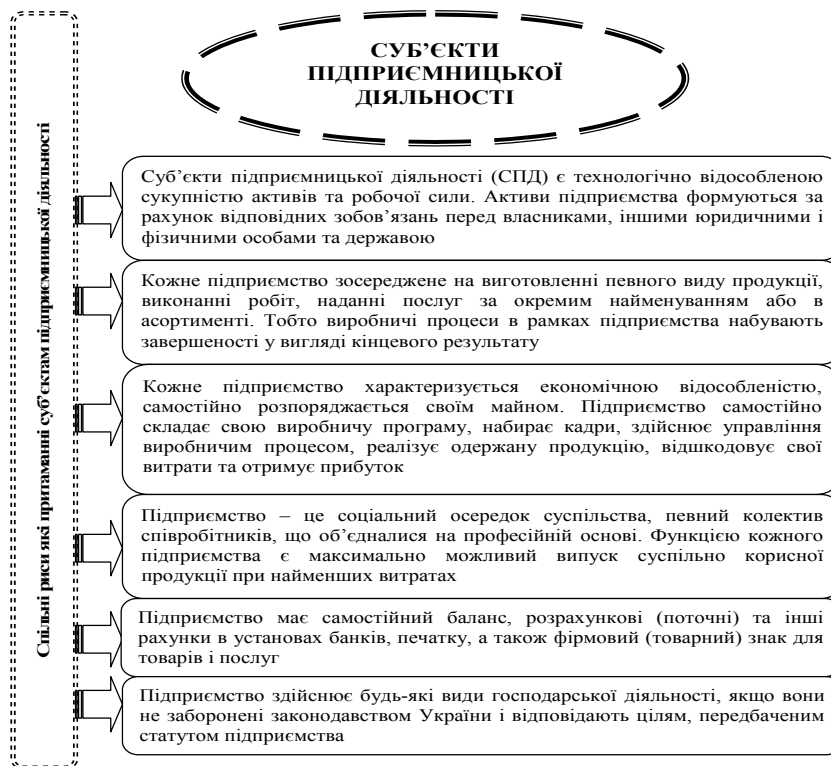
СУБ'ЄКТИ ПІДПРИЄМНИЦЬКОЇ ДІЯЛЬНОСТІ

Спільні риси які притаманні суб'єктам підприємницької діяльності

Суб'єкти підприємницької діяльності (СПД) є технологічно відособленою сукупністю активів та робочої сили. Активи підприємства формуються за рахунок відповідних зобов'язань перед власниками, іншими юридичними і фізичними особами та державою

Кожне підприємство зосереджене на виготовленні певного виду продукції, виконанні робіт, наданні послуг за окремим найменуванням або в асортименті. Тобто виробничі процеси в рамках підприємства набувають завершеності у вигляді кінцевого результату

Кожне підприємство характеризується економічною відособленістю, самостійно розпоряджається своїм майном. Підприємство самостійно складає свою виробничу програму, набирає кадри, здійснює управління виробничим процесом, реалізує одержану продукцію, відшкодовує свої витрати та отримує прибуток

Підприємство – це соціальний осередок суспільства, певний колектив співробітників, що об'єдналися на професійній основі. Функцією кожного підприємства є максимально можливий випуск суспільно корисної продукції при найменших витратах

Підприємство має самостійний баланс, розрахункові (поточні) та інші рахунки в установах банків, печатку, а також фірмовий (товарний) знак для товарів і послуг

Підприємство здійснює будь-які види господарської діяльності, якщо вони не заборонені законодавством України і відповідають цілям, передбаченим статутом підприємства